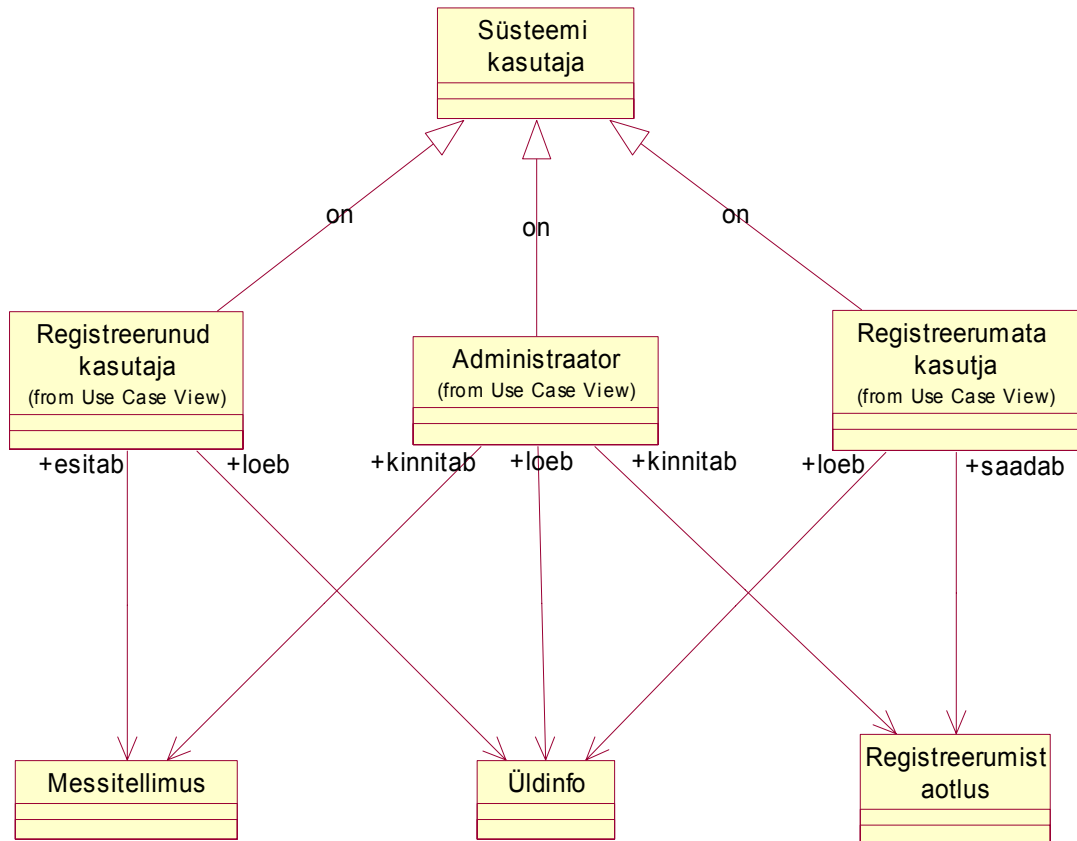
Süsteemi kasutaja

on

on

on

Registreerunud kasutaja
(from Use Case View)

Administraator
(from Use Case View)

Registreerumata kasutja
(from Use Case View)

+esitab

+loeb

+kinnitab

+loeb

+kinnitab

+loeb

+saadab

Messitellimus

Üldinfo

Registreerumist aotlus